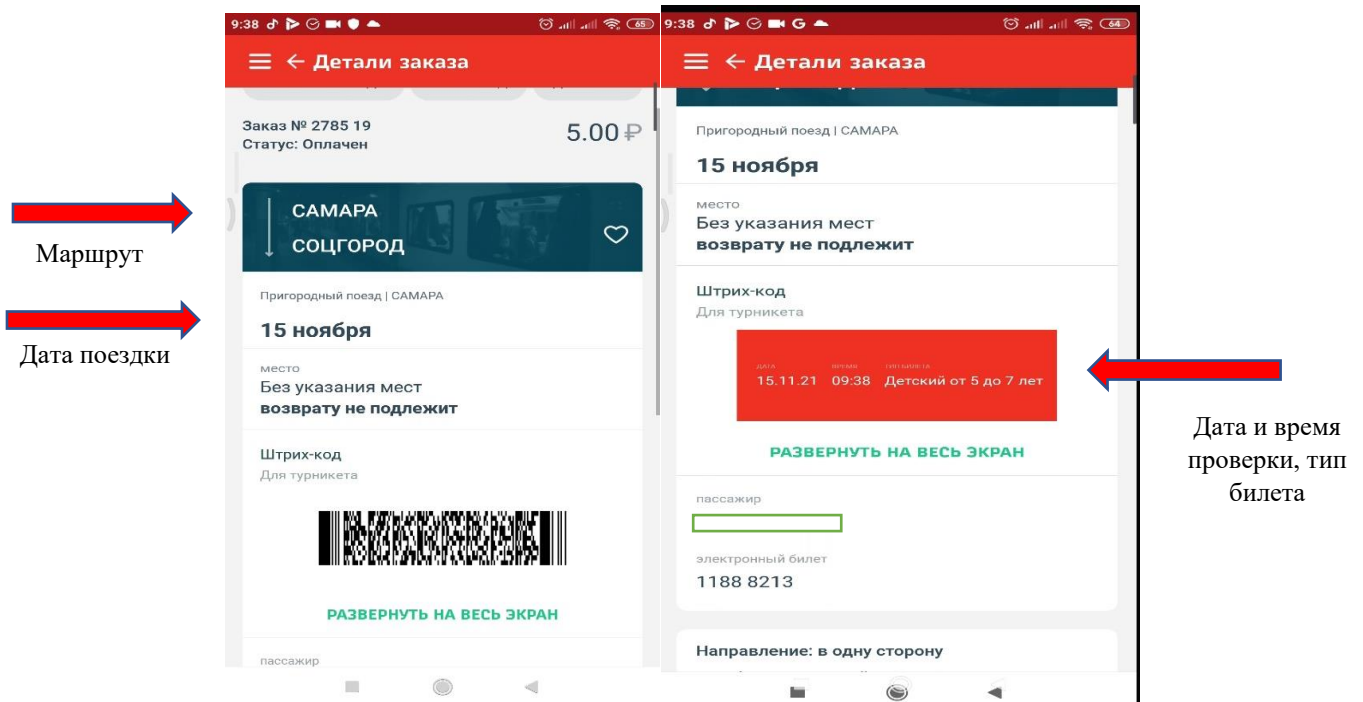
Маршрут

Дата поездки

9:38 65

Детали заказа

Заказ № 2785 19
Статус: Оплачен

5.00 ₽

САМАРА
СОЦГОРОД

Пригородный поезд | САМАРА

15 ноября

место
Без указания мест
возврату не подлежит

Штрих-код
Для турникета

РАЗВЕРНУТЬ НА ВЕСЬ ЭКРАН

пассажир

9:38 64

Детали заказа

Пригородный поезд | САМАРА

15 ноября

место
Без указания мест
возврату не подлежит

Штрих-код
Для турникета

ДАТА 15.11.21 ВРЕМЯ 09:38 ТИП БИЛЕТА Детский от 5 до 7 лет

РАЗВЕРНУТЬ НА ВЕСЬ ЭКРАН

пассажир

электронный билет
1188 8213

Направление: в одну сторону

Дата и время проверки, тип билета